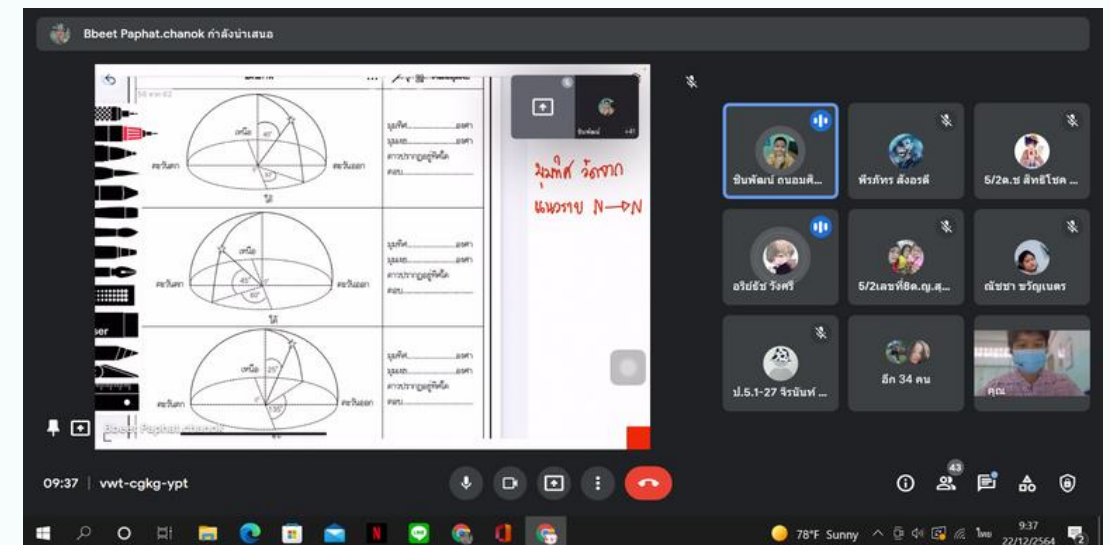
Bbeet Paphat.chanok กำลังนำเสนอ

เหนือ
$40^\circ$
ตะวันตก
ตะวันออก
$30^\circ$
ใต้

มุมทิศ..................องศา
มุมเงย..................องศา
ดาวปรากฏอยู่ทิศใด
ตอบ..................

เหนือ
$45^\circ$
$60^\circ$
ตะวันตก
ตะวันออก
ใต้

มุมทิศ..................องศา
มุมเงย..................องศา
ดาวปรากฏอยู่ทิศใด
ตอบ..................

เหนือ
$25^\circ$
$135^\circ$
ตะวันตก
ตะวันออก
ใต้

มุมทิศ..................องศา
มุมเงย..................องศา
ดาวปรากฏอยู่ทิศใด
ตอบ..................

มุมทิศ วัดจาก
แนวราบ N—▷N

ser

Bbeet Paphat.chanok

ชินพัฒน์ +41

ชินพัฒน์ ถนอมศ...
พีรภัทร สังอรดี
5/2ด.ช สิทธิโชค ...
อริย์ชัช วังศรี
5/2เลขที่8ด.ญ.สุ...
ณัชชา ขวัญเนตร
ป.5.1-27 จิรนันท์ ...
อีก 34 คน
คุณ

09:37 | vwt-cgkg-ypt

43

78°F Sunny
ไทย
9:37
22/12/2564